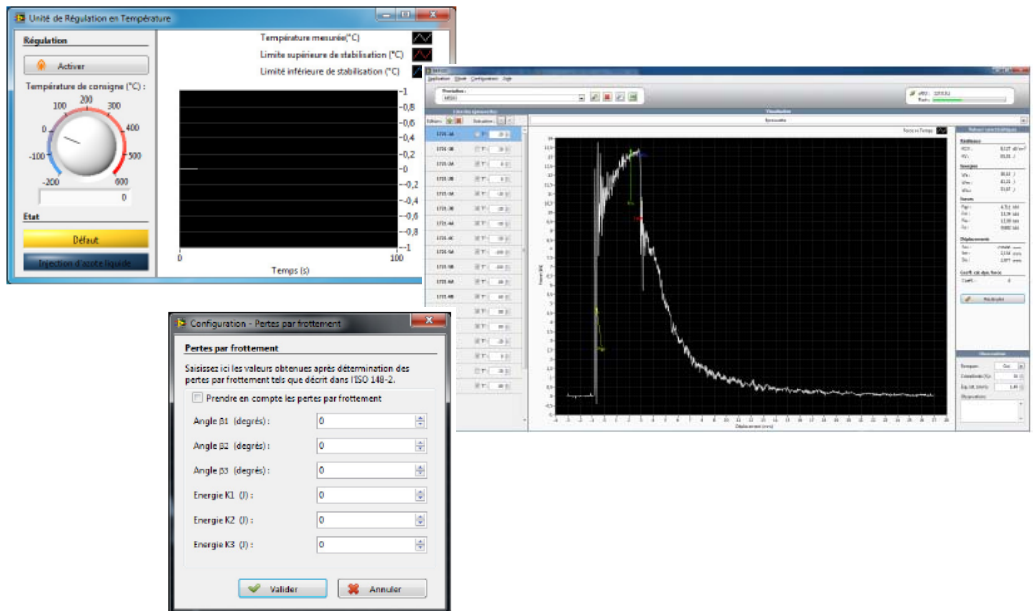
Unité de Régulation en Température

Régulation

Activer

Température de consigne (°C) :

100 200 300 400 500 600 -200 -100 0

0

Etat

Défaut

Injection d'azote liquide

Température mesurée(°C)

Limite supérieure de stabilisation (°C)

Limite inférieure de stabilisation (°C)

1 0,8 0,6 0,4 0,2 0 -0,2 -0,4 -0,6 -0,8 -1

0 100

Temps (s)

Configuration - Pertes par frottement

Pertes par frottement

Saisissez ici les valeurs obtenues après détermination des pertes par frottement tels que décrit dans l'ISO 148-2.

Prendre en compte les pertes par frottement

Angle β1 (degrés) : 0

Angle β2 (degrés) : 0

Angle β3 (degrés) : 0

Energie K1 (J) : 0

Energie K2 (J) : 0

Energie K3 (J) : 0

Valider

Annuler

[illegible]